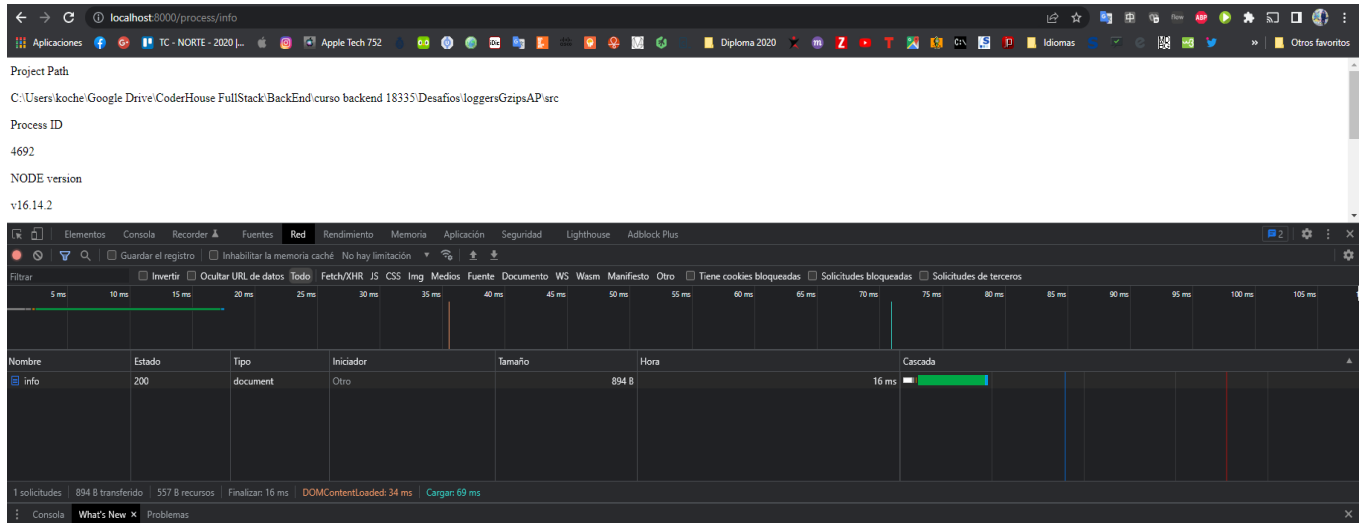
localhost:8000/process/info

Aplicaciones TC - NORTE - 2020 |... Apple Tech 752 Diploma 2020 Idiomas » Otros favoritos

Project Path

C:\Users\koche\Google Drive\CoderHouse FullStack\BackEnd\curso backend 18335\Desafios\loggersGzipsAP\src

Process ID

4692

NODE version

v16.14.2

Elementos Consola Recorder Fuentes Red Rendimiento Memoria Aplicación Seguridad Lighthouse Adblock Plus 2

Guardar el registro Inhabilitar la memoria caché No hay limitación

Filtrar Invertir Ocultar URL de datos Todo Fetch/XHR JS CSS Img Medios Fuente Documento WS Wasm Manifiesto Otro Tiene cookies bloqueadas Solicitudes bloqueadas Solicitudes de terceros

5 ms 10 ms 15 ms 20 ms 25 ms 30 ms 35 ms 40 ms 45 ms 50 ms 55 ms 60 ms 65 ms 70 ms 75 ms 80 ms 85 ms 90 ms 95 ms 100 ms 105 ms

| Nombre | Estado | Tipo | Iniciador | Tamaño | Hora | Cascada |
|---|---|---|---|---|---|---|
| info | 200 | document | Otro | 894 B | 16 ms | |

1 solicitudes | 894 B transferido | 557 B recursos | Finalizar: 16 ms | DOMContentLoaded: 34 ms | Cargar: 69 ms

Consola What's New × Problemas